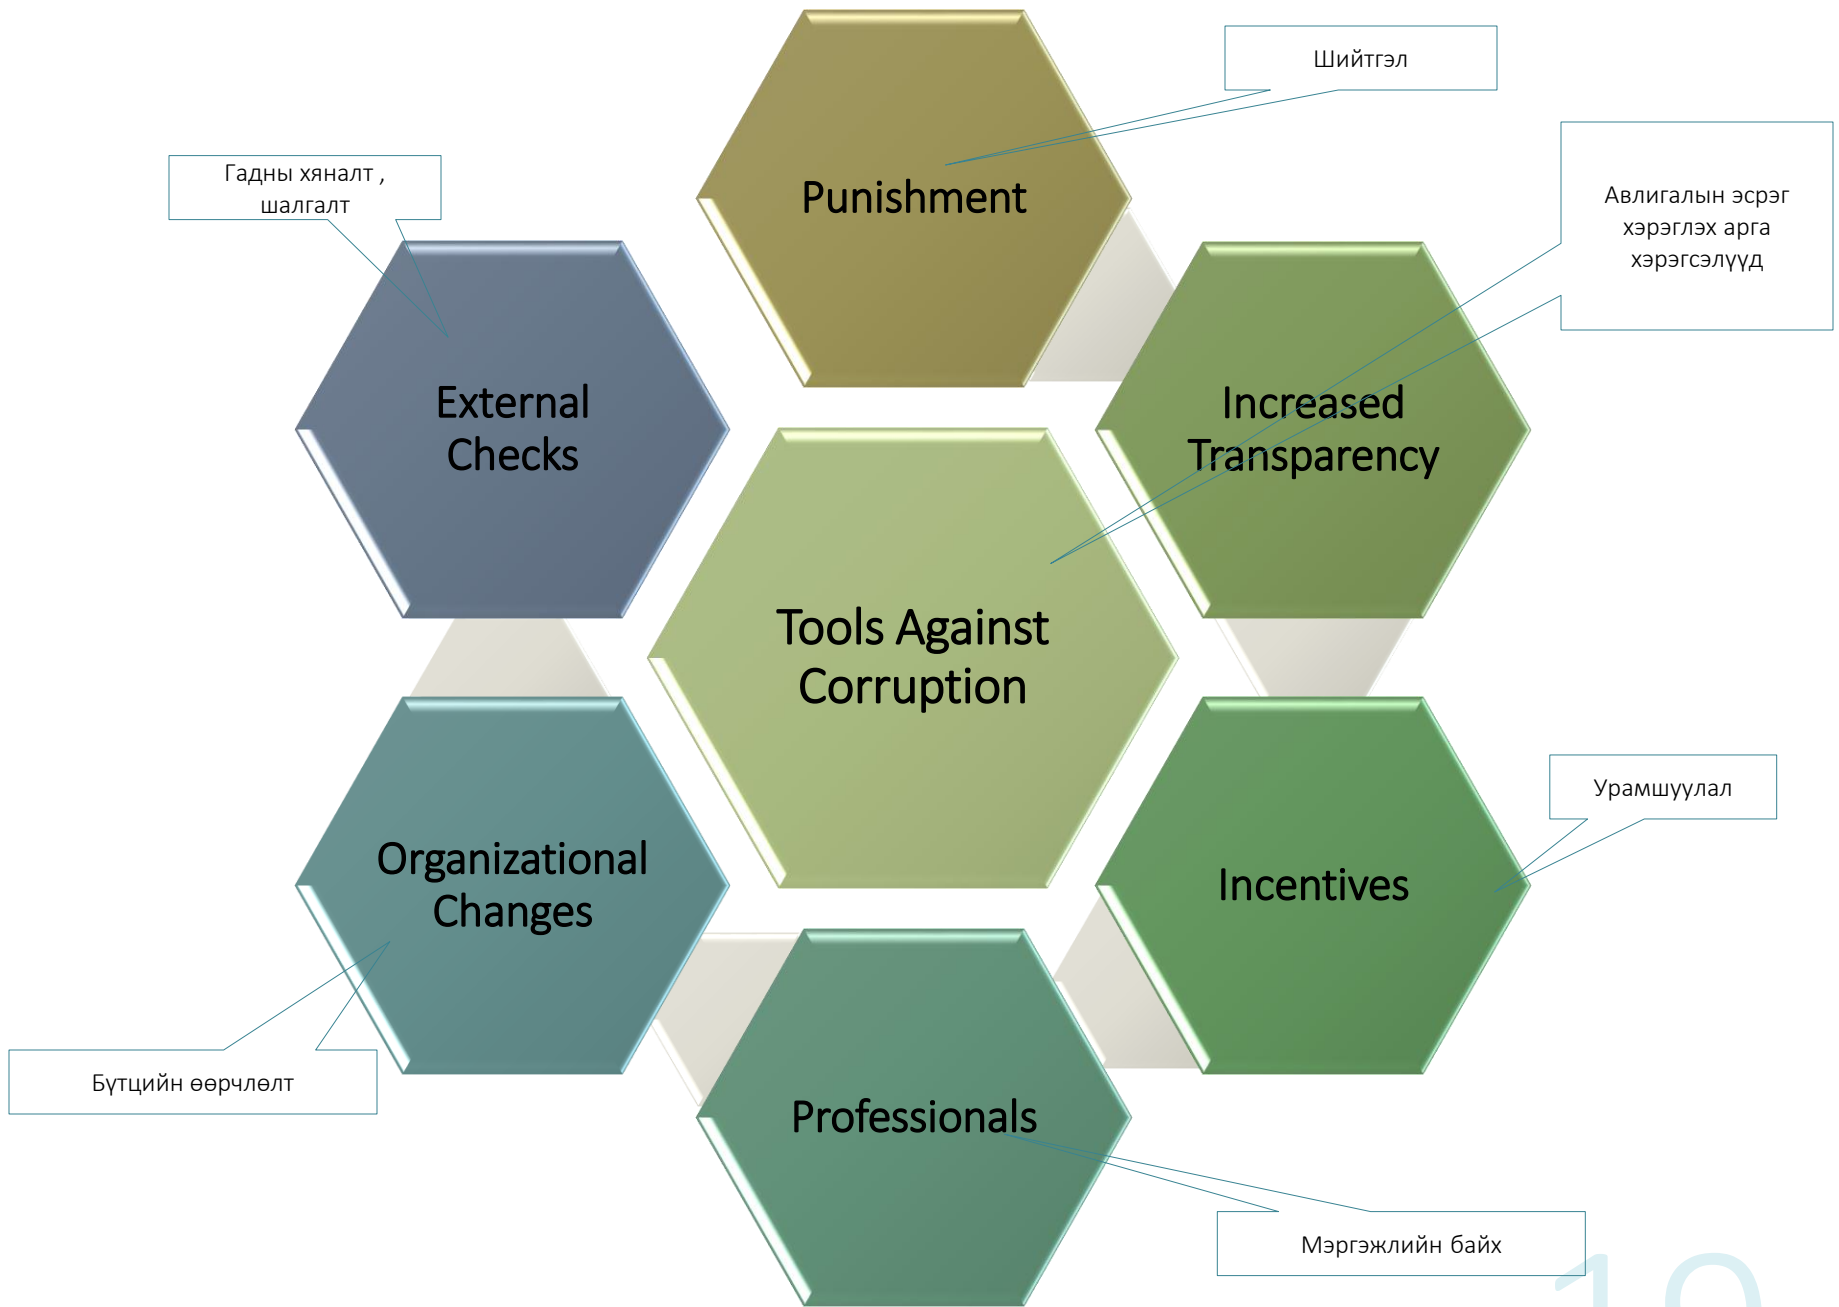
Punishment

Шийтгэл

Гадны хяналт , шалгалт

External Checks

Авлигалын эсрэг хэрэглэх арга хэрэгсэлүүд

Increased Transparency

Tools Against Corruption

Organizational Changes

Incentives

Урамшуулал

Бүтцийн өөрчлөлт

Professionals

Мэргэжлийн байх

10